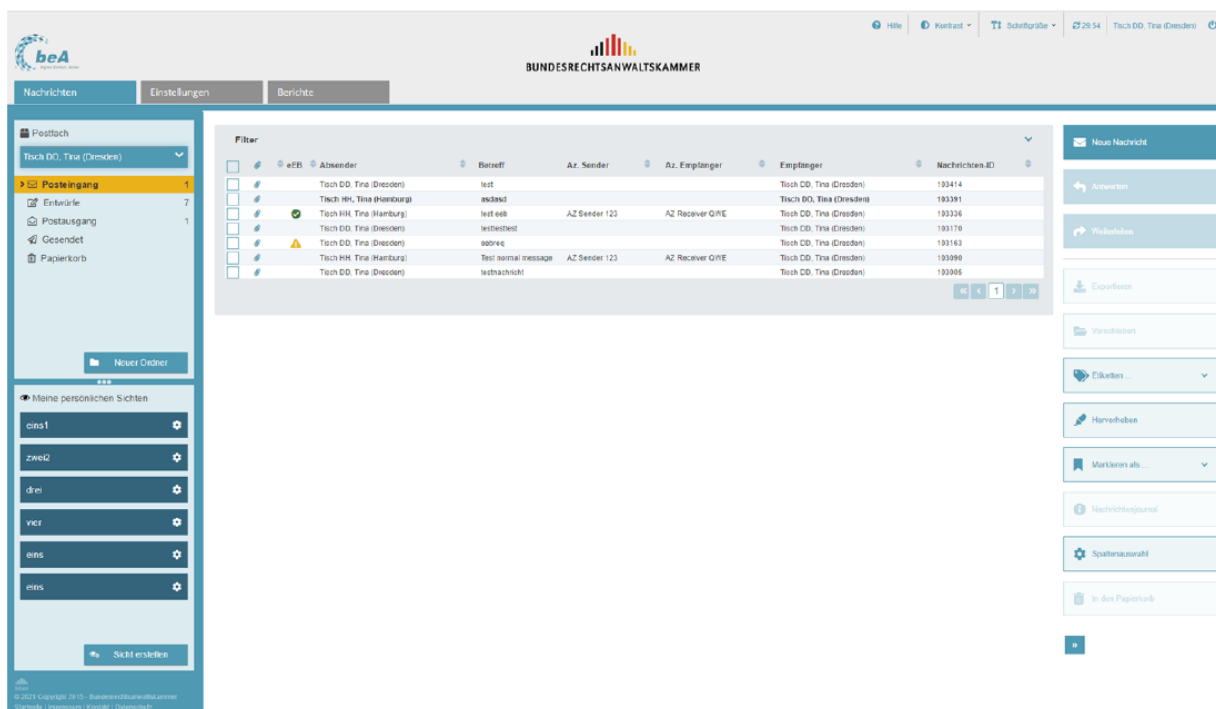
Hilfe Kontrast Schriftgröße 29:54 Tisch DD, Tina (Dresden)

beA

BUNDESRECHTSANWALTSKAMMER

Nachrichten Einstellungen Berichte

Postfach

Tisch DD, Tina (Dresden)

Posteingang 1
Entwürfe 7
Postausgang 1
Gesendet
Papierkorb

Neuer Ordner

Meine persönlichen Sichten

eins1
zwei2
drei
vier
eins
eins

Sicht erstellen

© 2021 Copyright 2015 - Bundesrechtsanwaltskammer
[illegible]

Filter

| | | eEB | Absender | Betreff | Az. Sender | Az. Empfänger | Empfänger | Nachrichten-ID |
|---|---|---|---|---|---|---|---|---|
| | | | Tisch DD, Tina (Dresden) | test | | | Tisch DD, Tina (Dresden) | 103414 |
| | | | Tisch HH, Tina (Hamburg) | asdasd | | | Tisch DD, Tina (Dresden) | 103391 |
| | | | Tisch HH, Tina (Hamburg) | test eeb | AZ Sender 123 | AZ Receiver QWE | Tisch DD, Tina (Dresden) | 103336 |
| | | | Tisch DD, Tina (Dresden) | testtesttest | | | Tisch DD, Tina (Dresden) | 103170 |
| | | | Tisch DD, Tina (Dresden) | eebreq | | | Tisch DD, Tina (Dresden) | 103163 |
| | | | Tisch HH, Tina (Hamburg) | Test normal message | AZ Sender 123 | AZ Receiver QWE | Tisch DD, Tina (Dresden) | 103090 |
| | | | Tisch DD, Tina (Dresden) | testnachricht | | | Tisch DD, Tina (Dresden) | 103005 |

1

Neue Nachricht
Antworten
Weiterleiten
Exportieren
Verschieben
Etiketten ...
Hervorheben
Markieren als ...
Nachrichtenjournal
Spaltenauswahl
In den Papierkorb
»